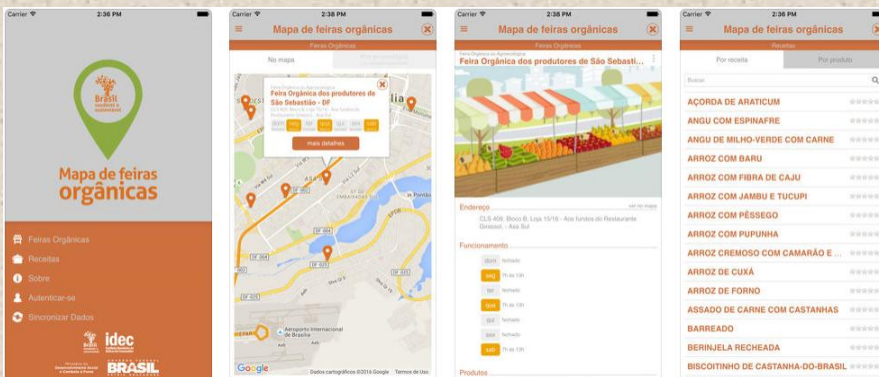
Carrier 2:36 PM

Brasil saudável e sustentável

Mapa de feiras orgânicas

Feiras Orgânicas

Receitas

Sobre

Autenticar-se

Sincronizar Dados

idec

BRASIL

Carrier 2:38 PM

Mapa de feiras orgânicas

Feiras Orgânicas

No mapa

Feira Orgânica dos produtores de São Sebastião - DF

dom seg ter qua qui sex sab

mais detalhes

Aeroporto Internacional de Brasília

Google

Dados cartográficos ©2016 Google Termos de Uso

Carrier 2:38 PM

Mapa de feiras orgânicas

Feira Orgânica dos produtores de São Sebasti...

Endereço

ver no mapa

CLS 409, Bloco B, Loja 15/16 - Aos fundos do Restaurante Girassol, - Asa Sul

Funcionamento

dom fechado

seg 7h às 13h

ter fechado

qua 7h às 13h

qui fechado

sex fechado

sab 7h às 13h

Produtos

Carrier 2:36 PM

Mapa de feiras orgânicas

Receitas

Por receita

Por produto

Buscar

AÇORDA DE ARATICUM

ANGU COM ESPINAFRE

ANGU DE MILHO-VERDE COM CARNE

ARROZ COM BARU

ARROZ COM FIBRA DE CAJU

ARROZ COM JAMBU E TUCUPI

ARROZ COM PÊSSEGO

ARROZ COM PUPUNHA

ARROZ CREMOSO COM CAMARÃO E ...

ARROZ DE CUXÁ

ARROZ DE FORNO

ASSADO DE CARNE COM CASTANHAS

BARREADO

BERINJELA RECHEADA

BISCOITINHO DE CASTANHA-DO-BRASIL